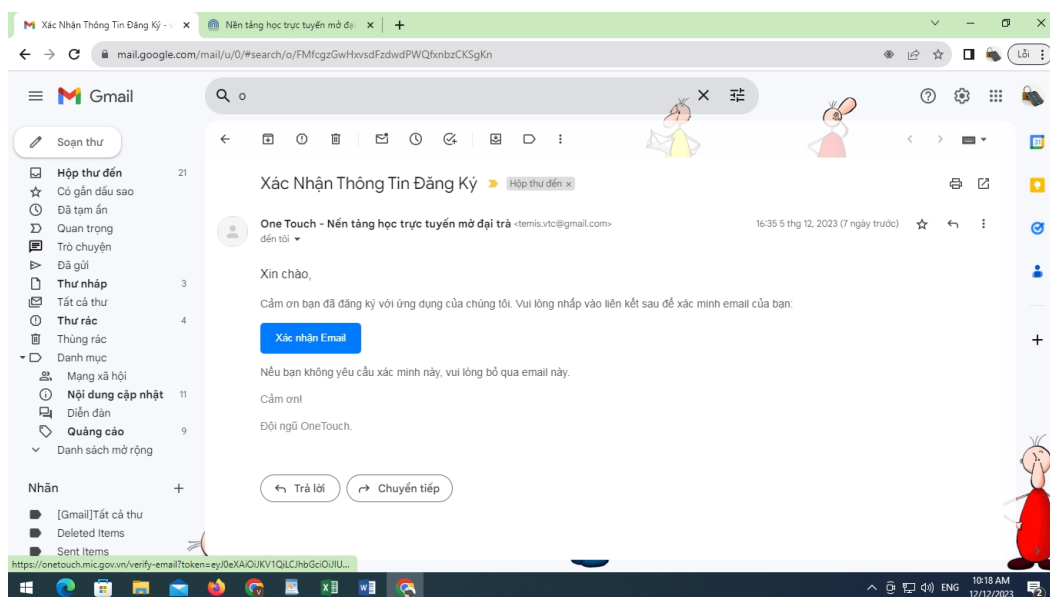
Xác Nhận Thông Tin Đăng Ký - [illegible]
Nền tảng học trực tuyến mở đại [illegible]
mail.google.com/mail/u/0/#search/o/FMfcgzGwHxvsdFzdwdPWQfxnbzCKSgKn
Lỗi

Gmail
Q o

Soạn thư
Hộp thư đến 21
Có gắn dấu sao
Đã tạm ẩn
Quan trọng
Trò chuyện
Đã gửi
Thư nháp 3
Tất cả thư
Thư rác 4
Thùng rác
Danh mục
Mạng xã hội
Nội dung cập nhật 11
Diễn đàn
Quảng cáo 9
Danh sách mở rộng

Nhãn +
[Gmail]Tất cả thư
Deleted Items
Sent Items

Xác Nhận Thông Tin Đăng Ký Hộp thư đến ×

One Touch - Nền tảng học trực tuyến mở đại trà <temis.vtc@gmail.com>
đến tôi
16:35 5 thg 12, 2023 (7 ngày trước)

Xin chào,

Cảm ơn bạn đã đăng ký với ứng dụng của chúng tôi. Vui lòng nhấp vào liên kết sau để xác minh email của bạn:

Xác nhận Email

Nếu bạn không yêu cầu xác minh này, vui lòng bỏ qua email này.

Cảm ơn!

Đội ngũ OneTouch.

Trả lời
Chuyển tiếp

https://onetouch.mic.gov.vn/verify-email?token=eyJ0eXAiOiJKV1QiLCJhbGciOiJIU...

ENG 10:18 AM 12/12/2023